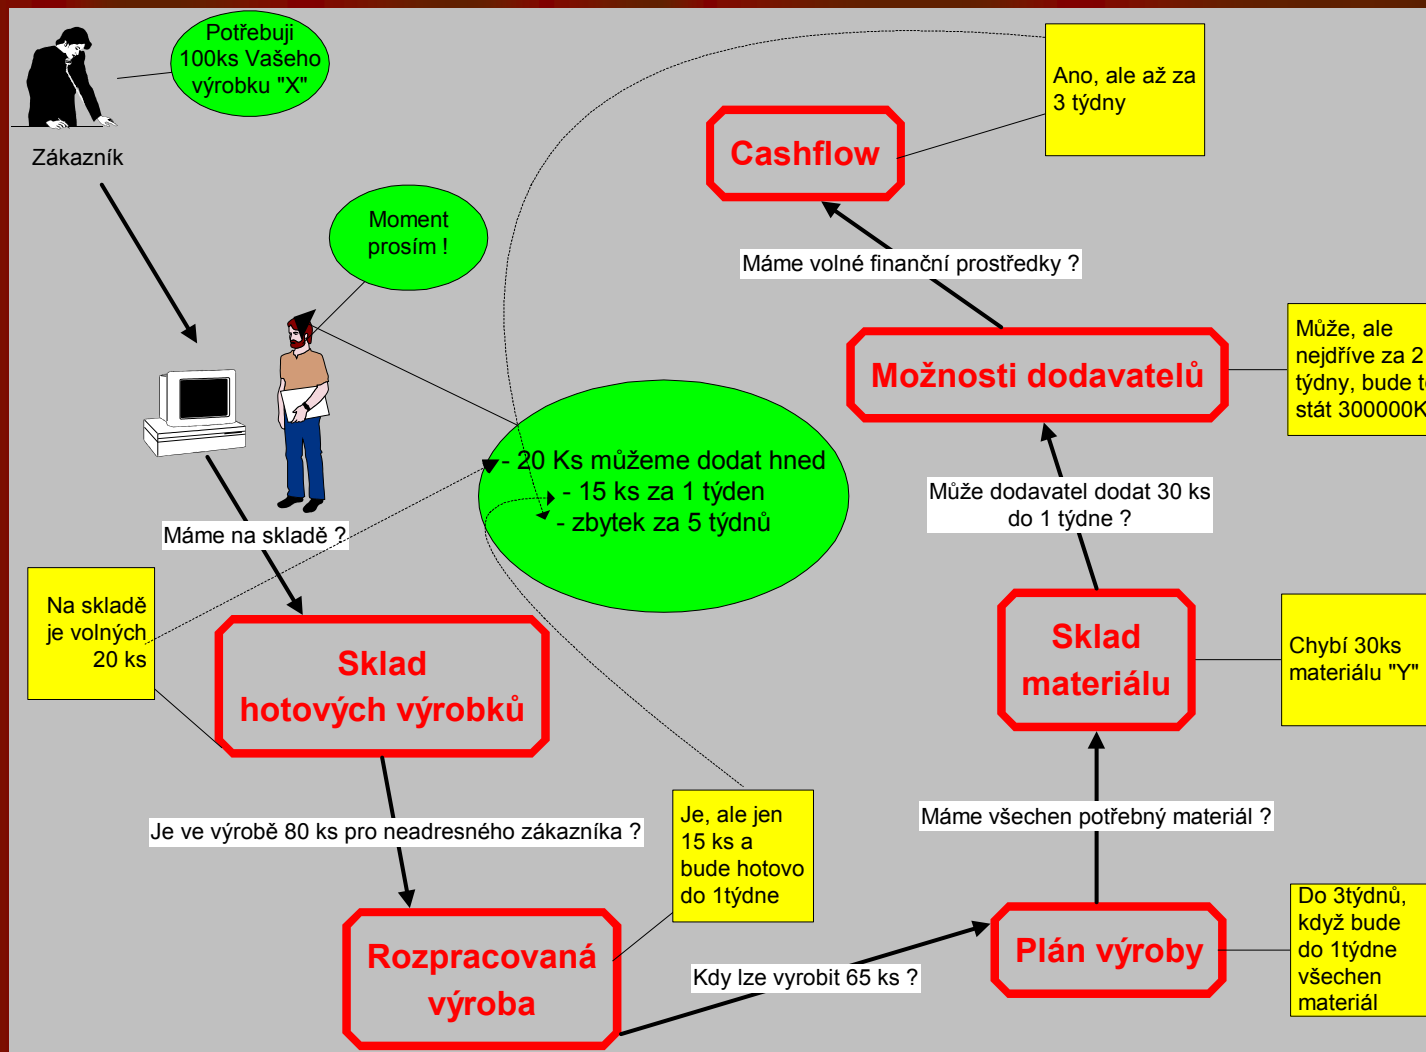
Potřebuji 100ks Vašeho výrobku "X"

Zákazník

Moment prosím !

Cashflow

Ano, ale až za 3 týdny

Máme volné finanční prostředky ?

Možnosti dodavatelů

Může, ale nejdříve za 2 týdny, bude t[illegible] stát 300000K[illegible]

- 20 Ks můžeme dodat hned
- 15 ks za 1 týden
- zbytek za 5 týdnů

Může dodavatel dodat 30 ks do 1 týdne ?

Máme na skladě ?

Na skladě je volných 20 ks

Sklad hotových výrobků

Sklad materiálu

Chybí 30ks materiálu "Y"

Je ve výrobě 80 ks pro neadresného zákazníka ?

Je, ale jen 15 ks a bude hotovo do 1týdne

Máme všechen potřebný materiál ?

Rozpracovaná výroba

Kdy lze vyrobit 65 ks ?

Plán výroby

Do 3týdnů, když bude do 1týdne všechen materiál